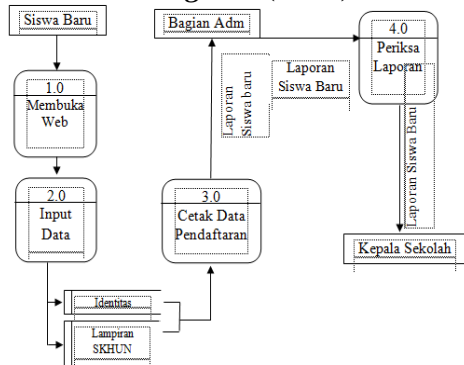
Siswa Baru

Bagian Adm

4.0
Periksa Laporan

1.0
Membuka Web

Laporan Siswa Baru

Laporan Siswa baru

Laporan Siswa Baru

2.0
Input Data

3.0
Cetak Data Pendaftaran

Kepala Sekolah

Identitas

Lampiran SKHUN